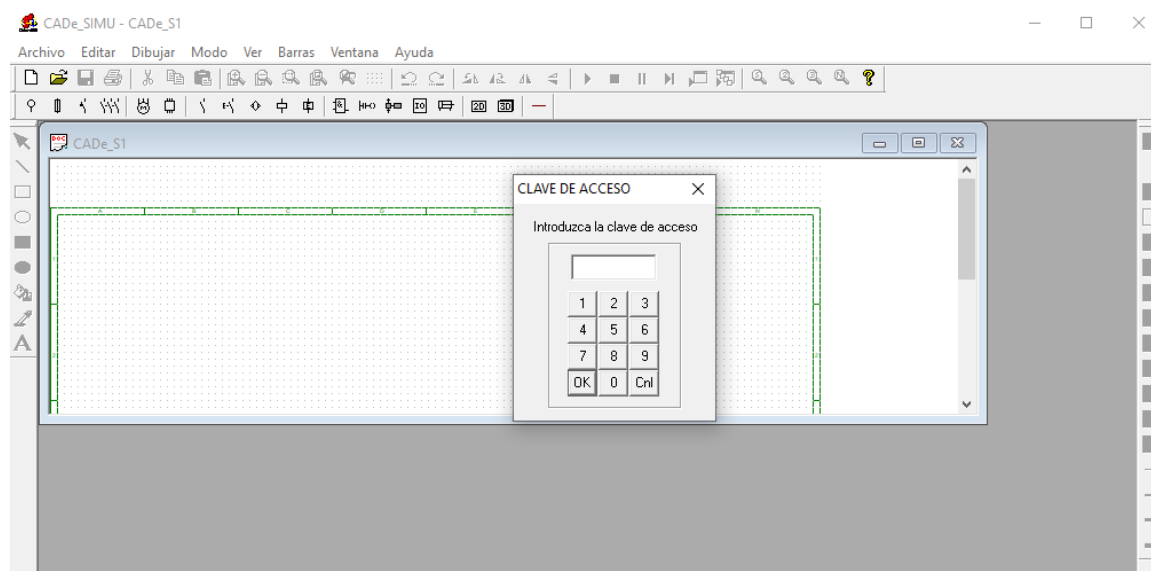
CADe_SIMU - CADe_S1

Archivo Editar Dibujar Modo Ver Barras Ventana Ayuda

2D 3D

CADe_S1

CLAVE DE ACCESO

Introduzca la clave de acceso

| 1 | 2 | 3 |
|---|---|---|
| 4 | 5 | 6 |
| 7 | 8 | 9 |
| OK | 0 | Cnl |